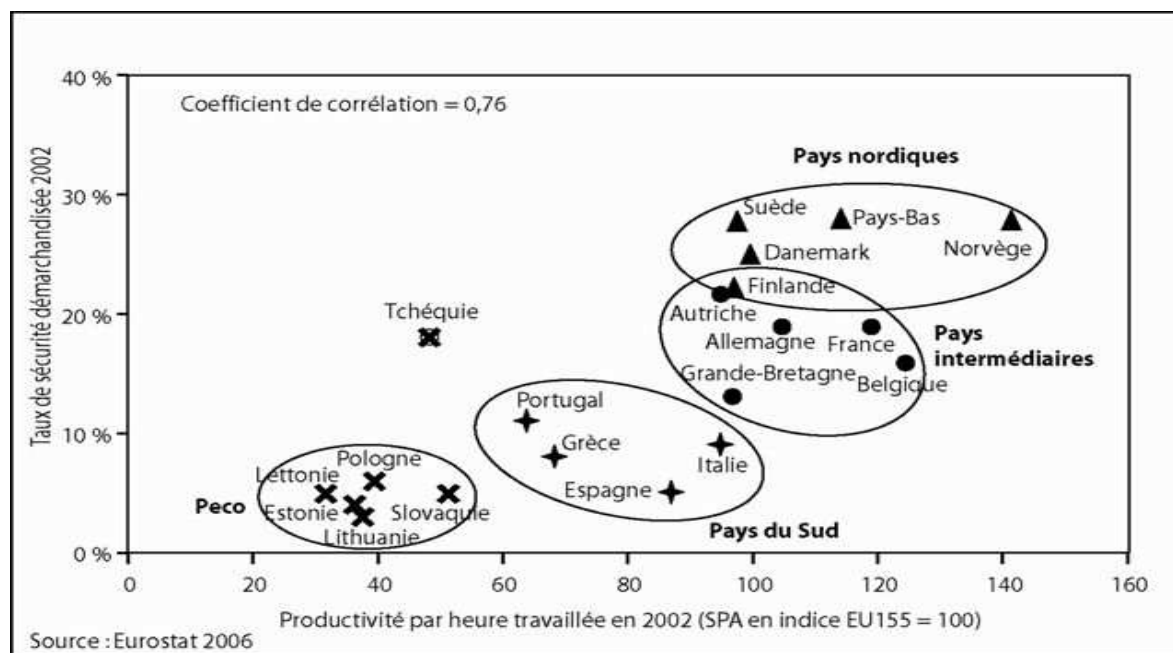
40 %
30 %
20 %
10 %
0 %

Taux de sécurité démarchandisée 2002

Coefficient de corrélation = 0,76

Pays nordiques

Suède
Pays-Bas
Danemark
Norvège
Finlande
Autriche
Allemagne
France
Pays intermédiaires
Grande-Bretagne
Belgique
Tchéquie
Portugal
Grèce
Italie
Espagne
Pays du Sud
Pologne
Lettonie
Estonie
Slovaquie
Lithuanie
Peco

0
20
40
60
80
100
120
140
160

Productivité par heure travaillée en 2002 (SPA en indice EU155 = 100)

Source : Eurostat 2006